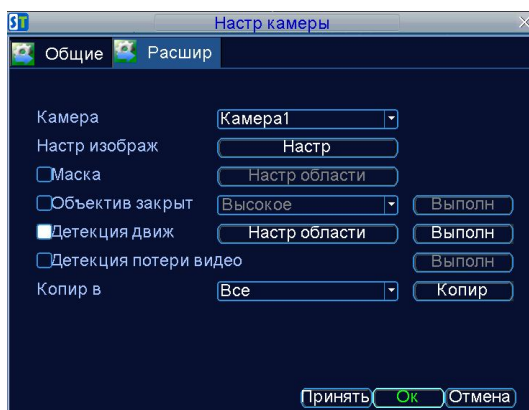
ST Настр камеры

Общие Расшир

Камера Камера1

Настр изображ Настр

Маска Настр области

Объектив закрыт Высокое Выполн

Детекция движ Настр области Выполн

Детекция потери видео Выполн

Копир в Все Копир

Принять Ок Отмена